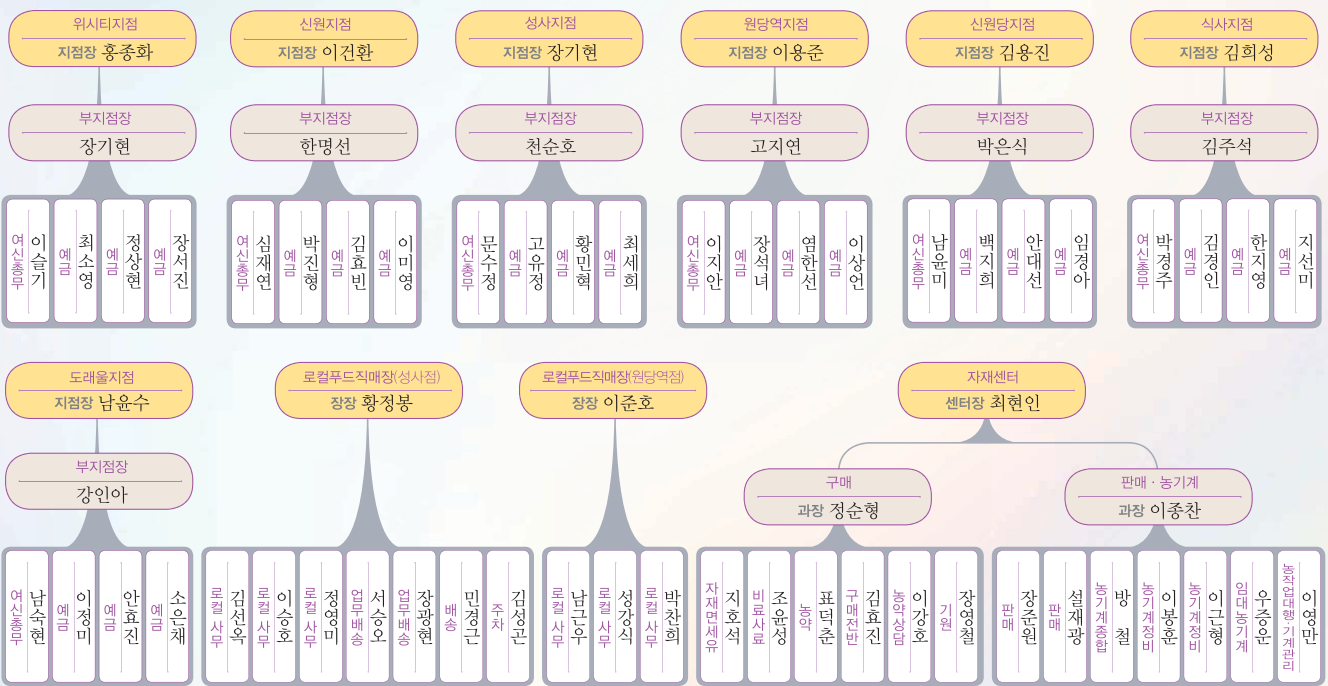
위시티지점
지점장 홍종화

부지점장
장기현

여신총무 이슬기
예금 최소영
예금 정상현
예금 장서진

신원지점
지점장 이건환

부지점장
한명선

여신총무 심재연
예금 박진형
예금 김효빈
예금 이미영

성사지점
지점장 장기현

부지점장
천순호

여신총무 문수정
예금 고유정
예금 황민혁
예금 최세희

원당역지점
지점장 이용준

부지점장
고지연

여신총무 이지안
예금 장석녀
예금 염한선
예금 이상언

신원당지점
지점장 김용진

부지점장
박은식

여신총무 남윤미
예금 백지희
예금 안대선
예금 임경아

식사지점
지점장 김희성

부지점장
김주석

여신총무 박경주
예금 김경인
예금 한지영
예금 지선미

도래울지점
지점장 남윤수

부지점장
강인아

여신총무 남숙현
예금 이정미
예금 안효진
예금 소은채

로컬푸드직매장(성사점)
장장 황정봉

로컬사무 김선옥
로컬사무 이승호
로컬사무 정영미
업무배송 서승오
업무배송 장광현
배송 민경근
주차 김성곤

로컬푸드직매장(원당역점)
장장 이준호

로컬사무 남근우
로컬사무 성강식
로컬사무 박찬희

자재센터
센터장 최현인

구매
과장 정순형

자재면세유 지호석
비료사료 조윤성
농약 표덕춘
구매전반 김효진
농약상담 이강호
기원 장영철

판매 · 농기계
과장 이종찬

판매 장준원
판매 설재광
농기계종합 방철
농기계정비 이봉훈
농기계정비 이근형
임대농기계 우승운
농작업대행 기계관리 이영만